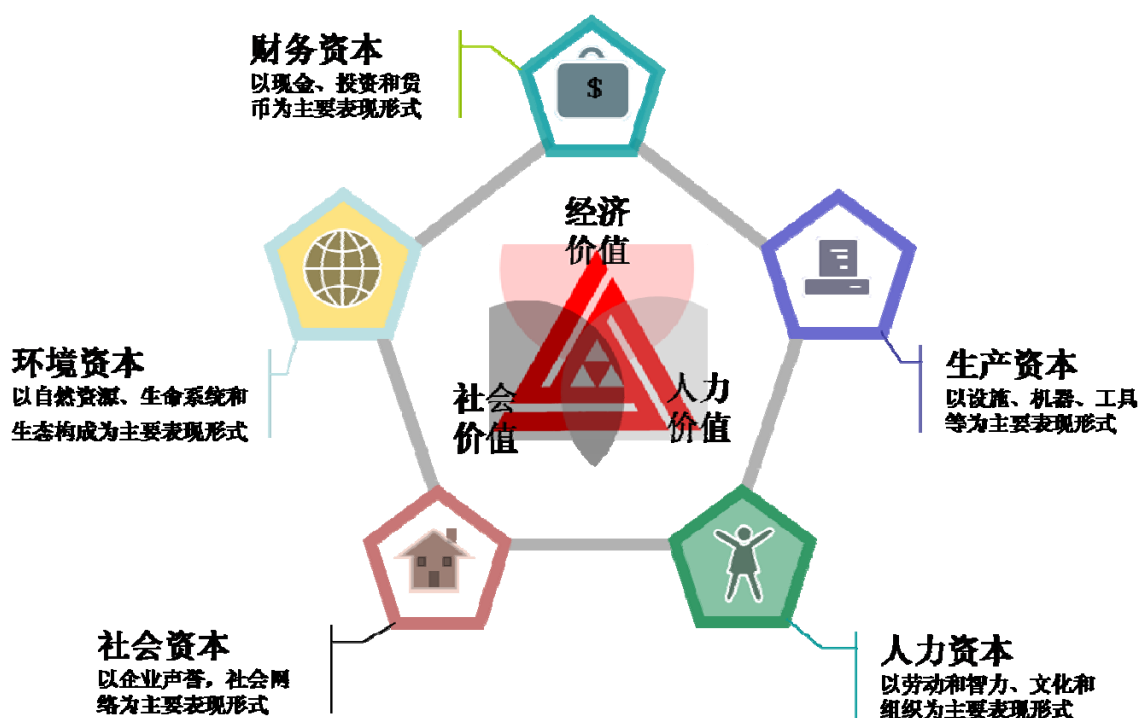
财务资本
以现金、投资和货币为主要表现形式

$

经济价值

环境资本
以自然资源、生命系统和生态构成为主要表现形式

生产资本
以设施、机器、工具等为主要表现形式

社会价值

人力价值

社会资本
以企业声誉，社会网络为主要表现形式

人力资本
以劳动和智力、文化和组织为主要表现形式